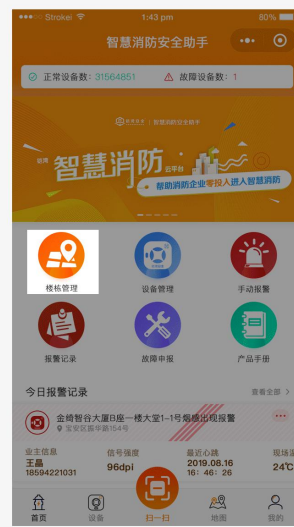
Stroker 1:43 pm 80%

智慧消防安全助手

正常设备数: 31564851 | 故障设备数: 1

智慧消防安全助手

新版 智慧消防 云平台

帮助消防企业零投入进入智慧消防

楼栋管理

设备管理

手动报警

报警记录

故障申报

产品手册

今日报警记录

查看全部 >

金崎智谷大厦B座一楼大堂1-1号烟感出现报警

宝安区新华路154号

业主信息
王晶
18594221031

信号强度
96dpi

最近心跳
2019.08.16
16:46:26

现场温
24°C

首页

设备

扫一扫

地图

我的